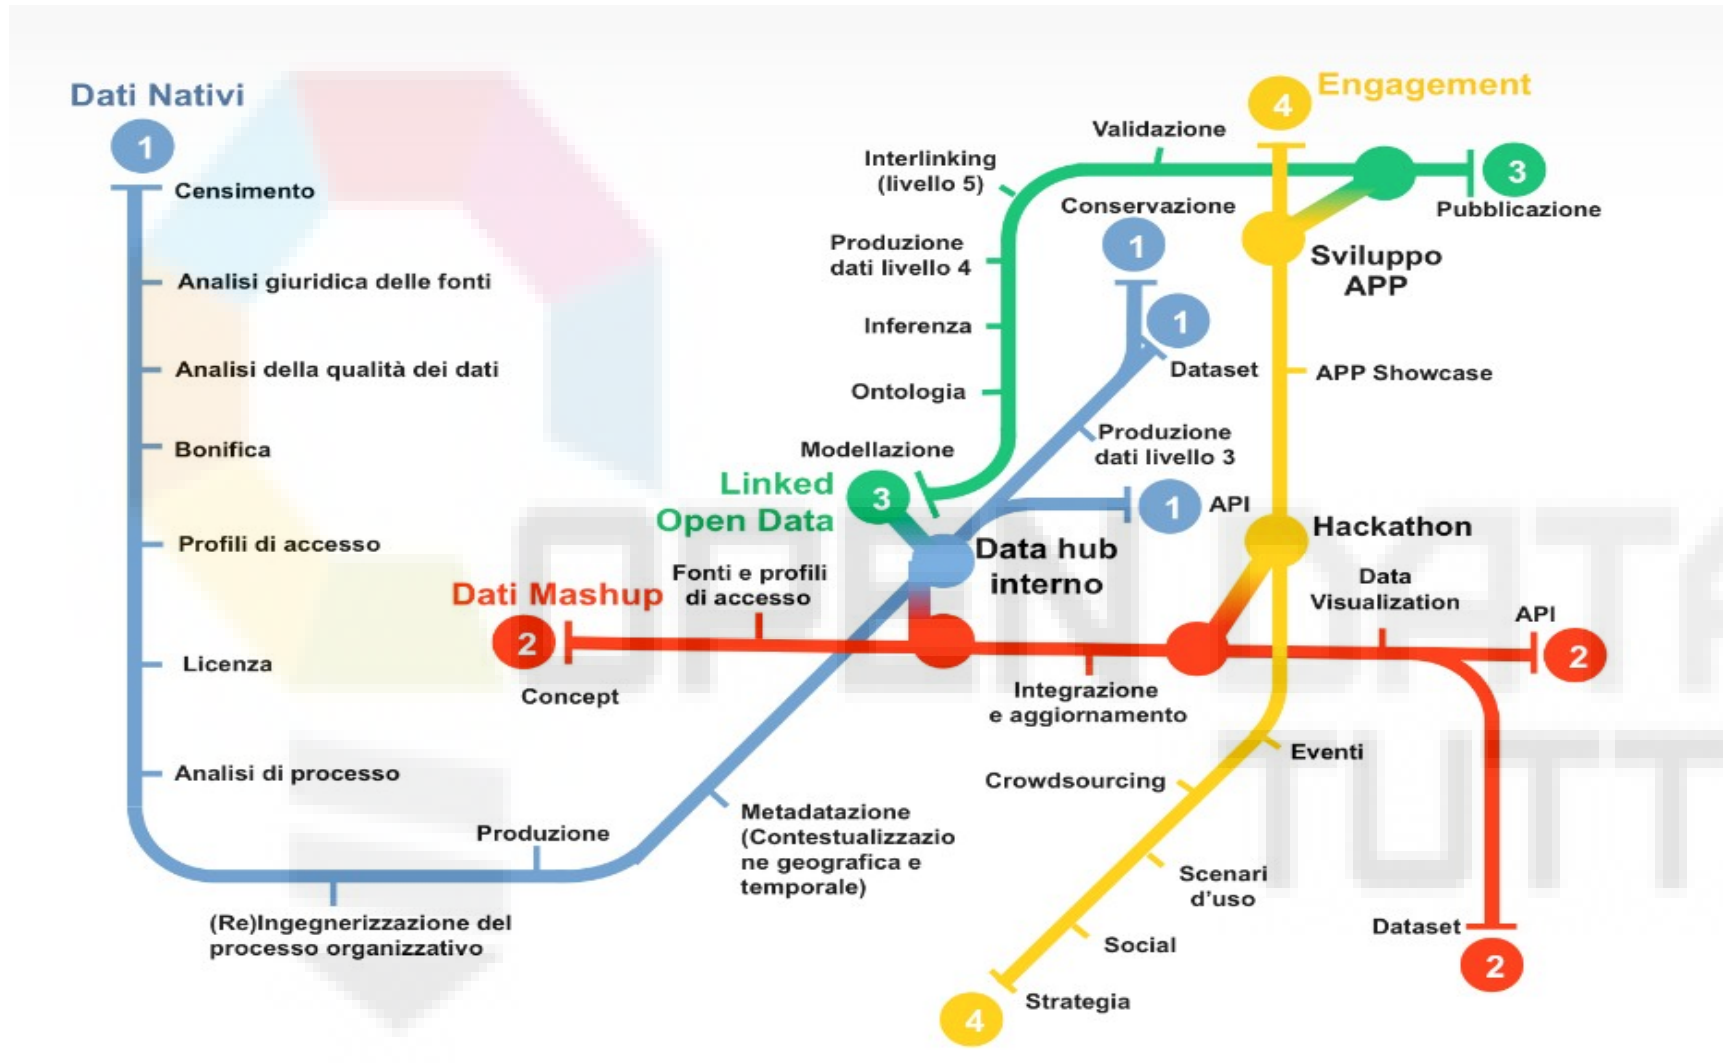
Dati Nativi
1
Censimento
Analisi giuridica delle fonti
Analisi della qualità dei dati
Bonifica
Profili di accesso
Licenza
Analisi di processo
Produzione
(Re)Ingegnerizzazione del processo organizzativo

Engagement
4
Validazione
Interlinking (livello 5)
Conservazione
3
Pubblicazione
Produzione dati livello 4
1
Sviluppo APP
Inferenza
1
Dataset
APP Showcase
Ontologia
Produzione dati livello 3
Modellazione
Linked Open Data
3
1
API
Hackathon
Data hub interno
Dati Mashup
Fonti e profili di accesso
Data Visualization
API
2
Concept
2
Integrazione e aggiornamento
Eventi
Crowdsourcing
Metadatazione (Contestualizzazione geografica e temporale)
Scenari d'uso
Dataset
Social
2
Strategia
4